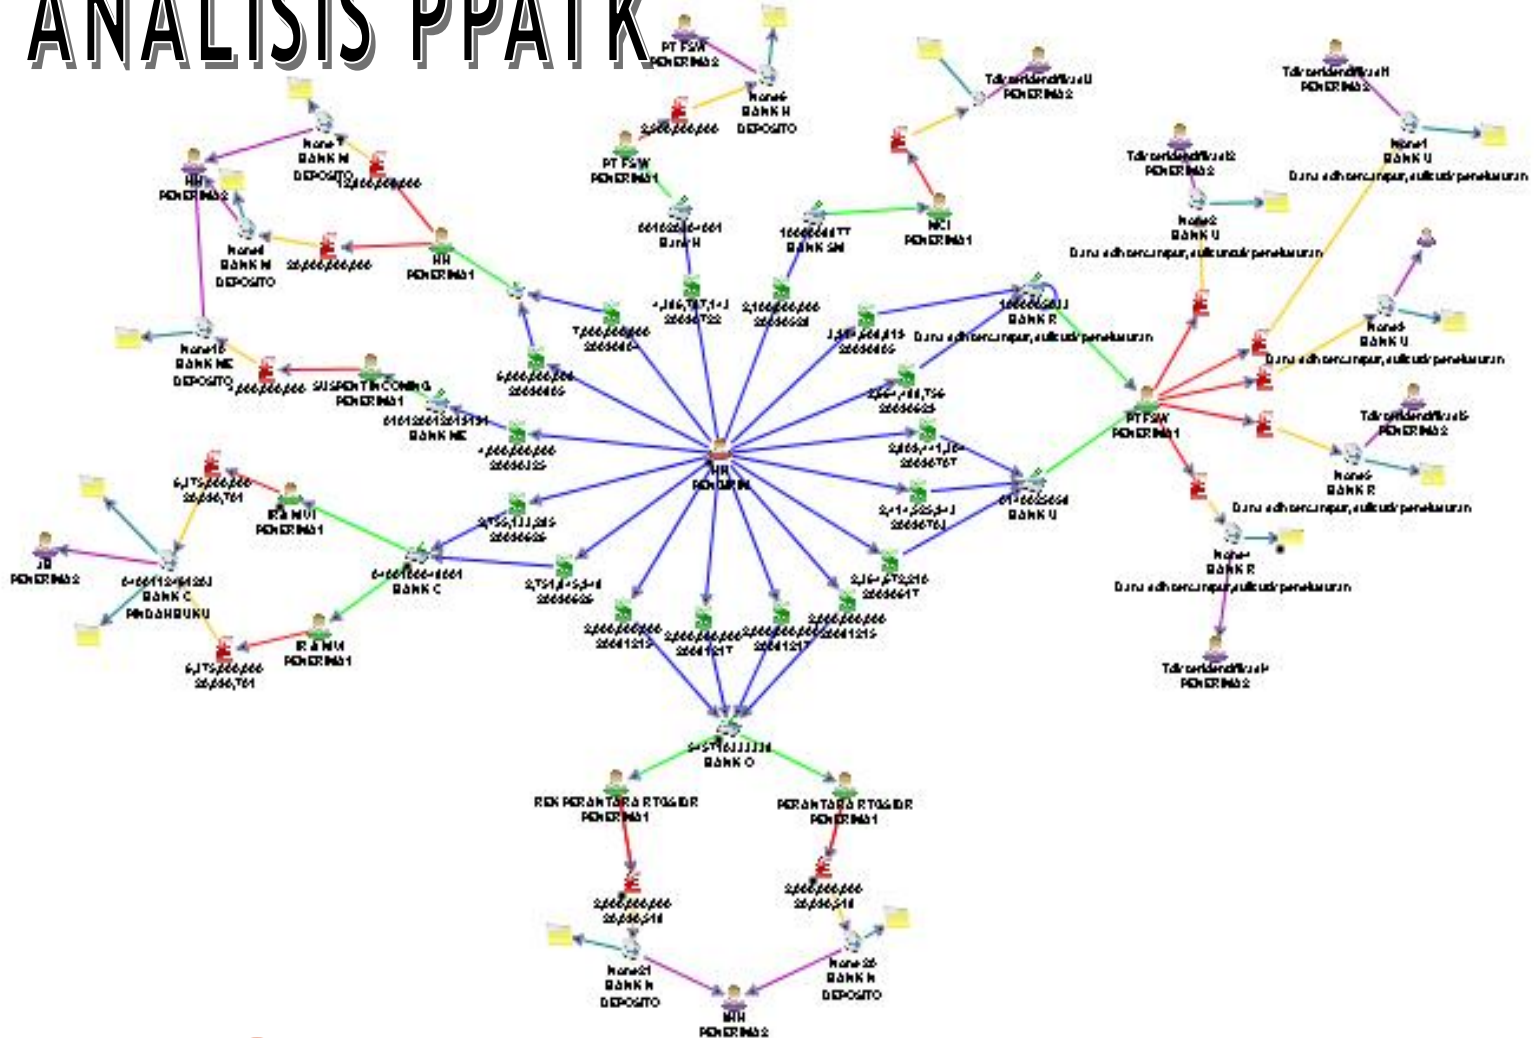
ANALISIS PPATK

PT FSW
PENERIMA 2

None6
BANK H
DEPOSITO

PT FSW
PENERIMA 1

Tdk teridentifikasi
PENERIMA 2

NCI
PENERIMA 1

Tdk teridentifikasi
PENERIMA 2

None1
BANK U
Dana sdh tercampur, sulit untuk penelusuran

Tdk teridentifikasi
PENERIMA 2

None2
BANK U
Dana sdh tercampur, sulit untuk penelusuran

None7
BANK M
DEPOSITO

HH
PENERIMA 2

None8
BANK M
DEPOSITO

HH
PENERIMA 1

BANK H

BANK SM

BANK R
Dana sdh tercampur, sulit untuk penelusuran

None10
BANK ME
DEPOSITO

SUSPEN T INCOMING
PENERIMA 1

BANK ME

None4
BANK U
Dana sdh tercampur, sulit untuk penelusuran

PT FSW
PENERIMA 1

Tdk teridentifikasi
PENERIMA 2

None5
BANK R
Dana sdh tercampur, sulit untuk penelusuran

HH
PENGIRIM

BANK U

IRAWUI
PENERIMA 1

JB
PENERIMA 2

BANK C
PINDAHBUKU

BANK C

IRAWUI
PENERIMA 1

None
BANK R
Dana sdh tercampur, sulit untuk penelusuran

Tdk teridentifikasi
PENERIMA 2

BANK O

REK PERANTARA RTGS IDR
PENERIMA 1

PERANTARA RTGS IDR
PENERIMA 1

None21
BANK H
DEPOSITO

None25
BANK H
DEPOSITO

HH
PENERIMA 2